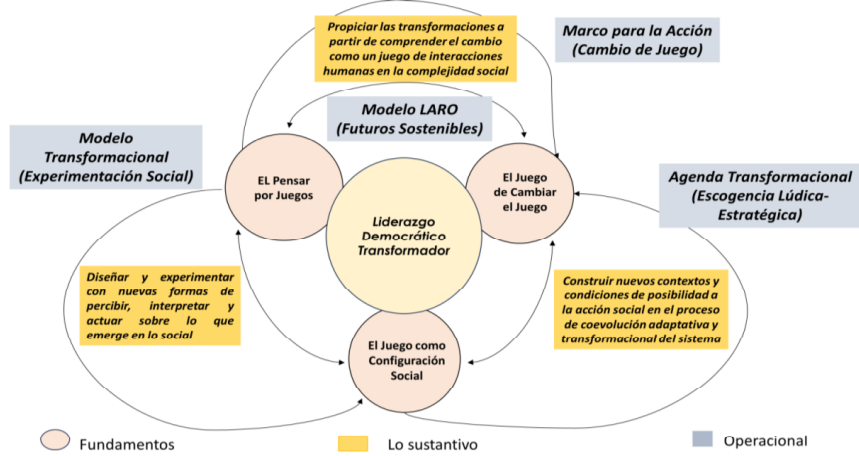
Propiciar las transformaciones a partir de comprender el cambio como un juego de interacciones humanas en la complejidad social

Marco para la Acción (Cambio de Juego)

Modelo LARO (Futuros Sostenibles)

Modelo Transformacional (Experimentación Social)

EL Pensar por Juegos

Liderazgo Democrático Transformador

El Juego de Cambiar el Juego

Agenda Transformacional (Escogencia Lúdica-Estratégica)

Diseñar y experimentar con nuevas formas de percibir, interpretar y actuar sobre lo que emerge en lo social

Construir nuevos contextos y condiciones de posibilidad a la acción social en el proceso de coevolución adaptativa y transformacional del sistema

El Juego como Configuración Social

Fundamentos

Lo sustantivo

Operacional